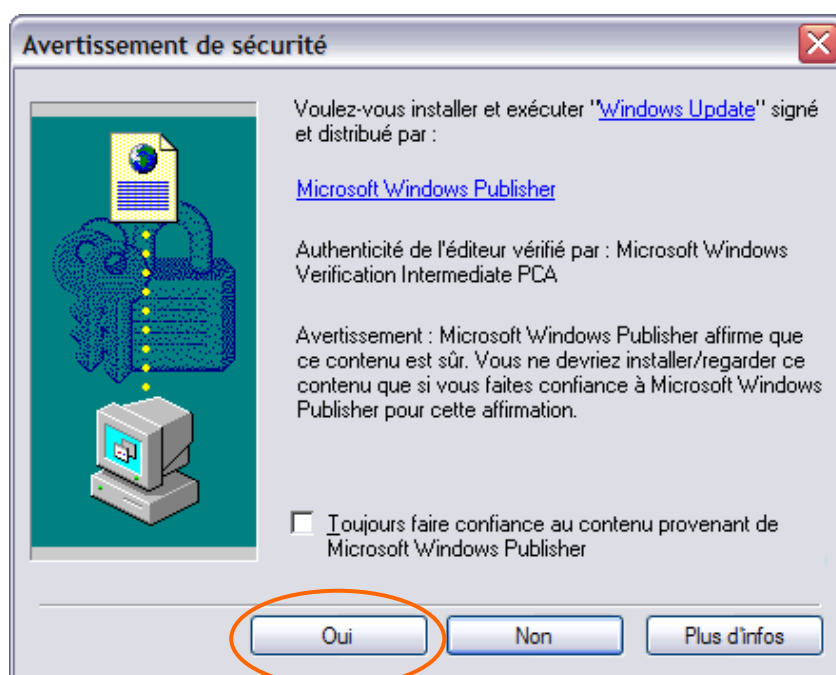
Avertissement de sécurité

Voulez-vous installer et exécuter "Windows Update" signé et distribué par :

Microsoft Windows Publisher

Authenticité de l'éditeur vérifié par : Microsoft Windows Verification Intermediate PCA

Avertissement : Microsoft Windows Publisher affirme que ce contenu est sûr. Vous ne devriez installer/regarder ce contenu que si vous faites confiance à Microsoft Windows Publisher pour cette affirmation.

Toujours faire confiance au contenu provenant de Microsoft Windows Publisher

Oui

Non

Plus d'infos